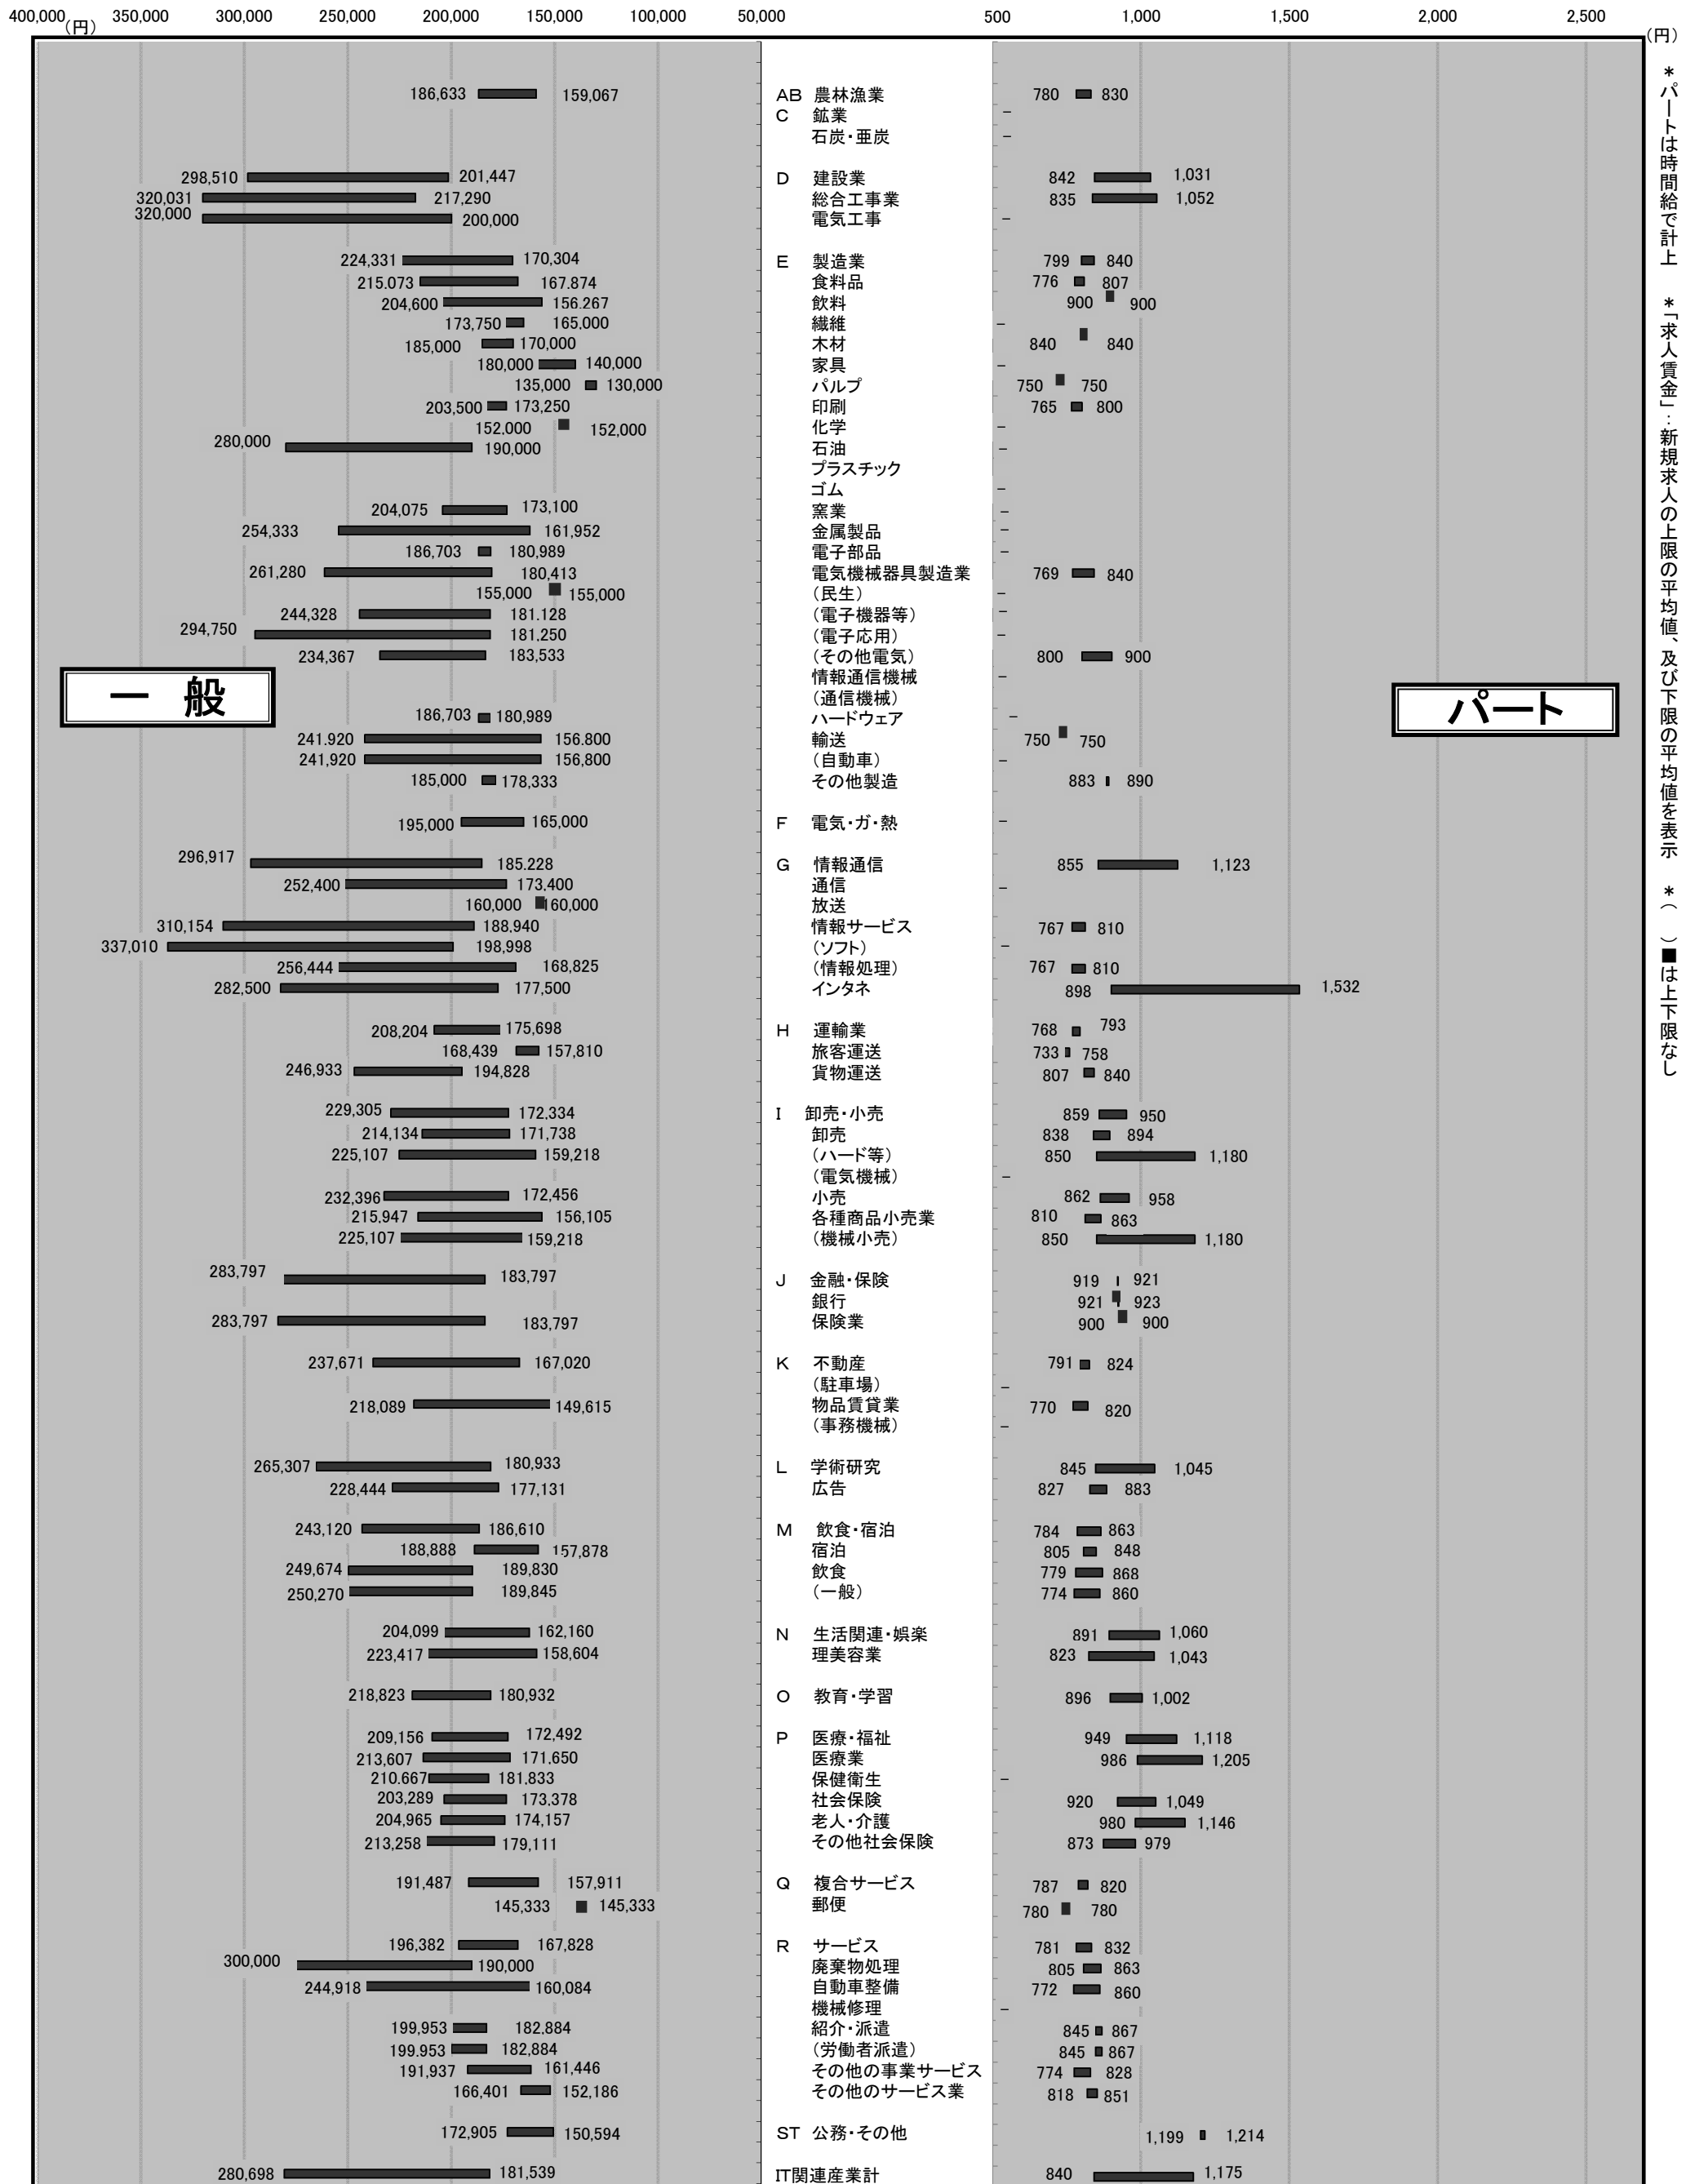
400,000(円) 350,000 300,000 250,000 200,000 150,000 100,000 50,000

500 1,000 1,500 2,000 2,500 (円)

＊パートは時間給で計上 ＊「求人賃金」：新規求人の上限の平均値、及び下限の平均値を表示 ＊（ ）■は上下限なし

一 般

パート

| 一般（上限） | 一般（下限） | 産業 | パート（下限） | パート（上限） |
|---|---|---|---|---|
| 186,633 | 159,067 | AB 農林漁業 | 780 | 830 |
| | | C 鉱業 | – | |
| | | 石炭・亜炭 | – | |
| 298,510 | 201,447 | D 建設業 | 842 | 1,031 |
| 320,031 | 217,290 | 総合工事業 | 835 | 1,052 |
| 320,000 | 200,000 | 電気工事 | – | |
| 224,331 | 170,304 | E 製造業 | 799 | 840 |
| 215.073 | 167.874 | 食料品 | 776 | 807 |
| 204,600 | 156.267 | 飲料 | 900 | 900 |
| 173,750 | 165,000 | 繊維 | – | |
| 185,000 | 170,000 | 木材 | 840 | 840 |
| 180,000 | 140,000 | 家具 | – | |
| 135,000 | 130,000 | パルプ | 750 | 750 |
| 203,500 | 173,250 | 印刷 | 765 | 800 |
| 152,000 | 152,000 | 化学 | – | |
| 280,000 | 190,000 | 石油 | – | |
| | | プラスチック | | |
| | | ゴム | – | |
| 204,075 | 173,100 | 窯業 | – | |
| 254,333 | 161,952 | 金属製品 | – | |
| 186,703 | 180,989 | 電子部品 | – | |
| 261,280 | 180,413 | 電気機械器具製造業 | 769 | 840 |
| 155,000 | 155,000 | （民生） | – | |
| 244,328 | 181.128 | （電子機器等） | – | |
| 294,750 | 181,250 | （電子応用） | – | |
| 234,367 | 183,533 | （その他電気） | 800 | 900 |
| | | 情報通信機械 | – | |
| | | （通信機械） | | |
| 186,703 | 180,989 | ハードウェア | – | |
| 241,920 | 156.800 | 輸送 | 750 | 750 |
| 241,920 | 156,800 | （自動車） | – | |
| 185,000 | 178,333 | その他製造 | 883 | 890 |
| 195,000 | 165,000 | F 電気・ガ・熱 | – | |
| 296,917 | 185.228 | G 情報通信 | 855 | 1,123 |
| 252,400 | 173,400 | 通信 | – | |
| 160,000 | 160,000 | 放送 | | |
| 310,154 | 188,940 | 情報サービス | 767 | 810 |
| 337,010 | 198,998 | （ソフト） | – | |
| 256,444 | 168,825 | （情報処理） | 767 | 810 |
| 282,500 | 177,500 | インタネ | 898 | 1,532 |
| 208,204 | 175,698 | H 運輸業 | 768 | 793 |
| 168,439 | 157,810 | 旅客運送 | 733 | 758 |
| 246,933 | 194,828 | 貨物運送 | 807 | 840 |
| 229,305 | 172,334 | I 卸売・小売 | 859 | 950 |
| 214,134 | 171,738 | 卸売 | 838 | 894 |
| 225,107 | 159,218 | （ハード等） | 850 | 1,180 |
| | | （電気機械） | – | |
| 232,396 | 172,456 | 小売 | 862 | 958 |
| 215,947 | 156,105 | 各種商品小売業 | 810 | 863 |
| 225,107 | 159,218 | （機械小売） | 850 | 1,180 |
| 283,797 | 183,797 | J 金融・保険 | 919 | 921 |
| | | 銀行 | 921 | 923 |
| 283,797 | 183,797 | 保険業 | 900 | 900 |
| 237,671 | 167,020 | K 不動産 | 791 | 824 |
| | | （駐車場） | – | |
| 218,089 | 149,615 | 物品賃貸業 | 770 | 820 |
| | | （事務機械） | – | |
| 265,307 | 180,933 | L 学術研究 | 845 | 1,045 |
| 228,444 | 177,131 | 広告 | 827 | 883 |
| 243,120 | 186,610 | M 飲食・宿泊 | 784 | 863 |
| 188,888 | 157,878 | 宿泊 | 805 | 848 |
| 249,674 | 189,830 | 飲食 | 779 | 868 |
| 250,270 | 189,845 | （一般） | 774 | 860 |
| 204,099 | 162,160 | N 生活関連・娯楽 | 891 | 1,060 |
| 223,417 | 158,604 | 理美容業 | 823 | 1,043 |
| 218,823 | 180,932 | O 教育・学習 | 896 | 1,002 |
| 209,156 | 172,492 | P 医療・福祉 | 949 | 1,118 |
| 213,607 | 171,650 | 医療業 | 986 | 1,205 |
| 210.667 | 181,833 | 保健衛生 | – | |
| 203,289 | 173,378 | 社会保険 | 920 | 1,049 |
| 204,965 | 174,157 | 老人・介護 | 980 | 1,146 |
| 213,258 | 179,111 | その他社会保険 | 873 | 979 |
| 191,487 | 157,911 | Q 複合サービス | 787 | 820 |
| 145,333 | 145,333 | 郵便 | 780 | 780 |
| 196,382 | 167,828 | R サービス | 781 | 832 |
| 300,000 | 190,000 | 廃棄物処理 | 805 | 863 |
| 244,918 | 160,084 | 自動車整備 | 772 | 860 |
| | | 機械修理 | – | |
| 199,953 | 182,884 | 紹介・派遣 | 845 | 867 |
| 199.953 | 182,884 | （労働者派遣） | 845 | 867 |
| 191,937 | 161,446 | その他の事業サービス | 774 | 828 |
| 166,401 | 152,186 | その他のサービス業 | 818 | 851 |
| 172,905 | 150,594 | ST 公務・その他 | 1,199 | 1,214 |
| 280,698 | 181,539 | IT関連産業計 | 840 | 1,175 |